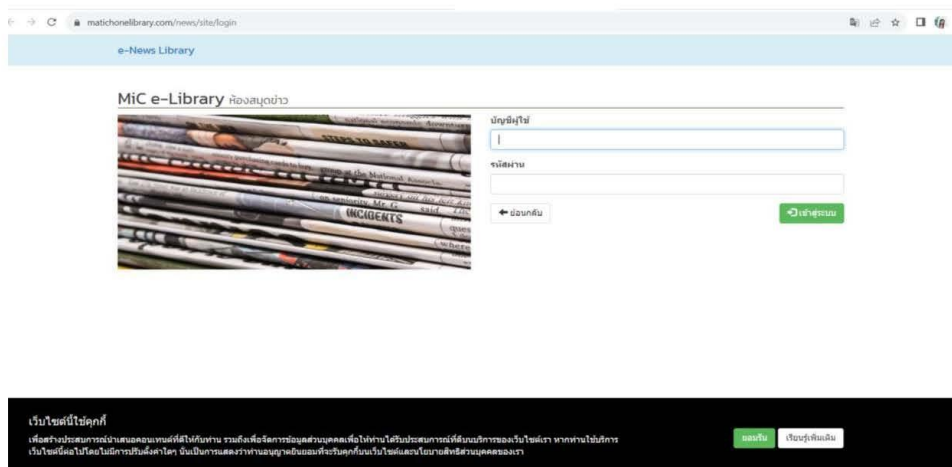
matichonelibrary.com/news/site/login

e-News Library

MiC e-Library ห้องสมุดข่าว

บัญชีผู้ใช้

รหัสผ่าน

ย้อนกลับ

เข้าสู่ระบบ

INCIDENTS

เว็บไซต์นี้ใช้คุกกี้

เพื่อสร้างประสบการณ์นำเสนอคอนเทนต์ที่ดีให้กับท่าน รวมถึงเพื่อจัดการข้อมูลส่วนบุคคลเพื่อให้ท่านได้รับประสบการณ์ที่ดีบนบริการของเว็บไซต์เรา หากท่านใช้บริการเว็บไซต์ต่อไปโดยไม่มีการปรับตั้งค่าใดๆ นั่นเป็นการแสดงว่าท่านอนุญาตยินยอมที่จะรับคุกกี้บนเว็บไซต์และนโยบายสิทธิส่วนบุคคลของเรา

ยอมรับ

เรียนรู้เพิ่มเติม